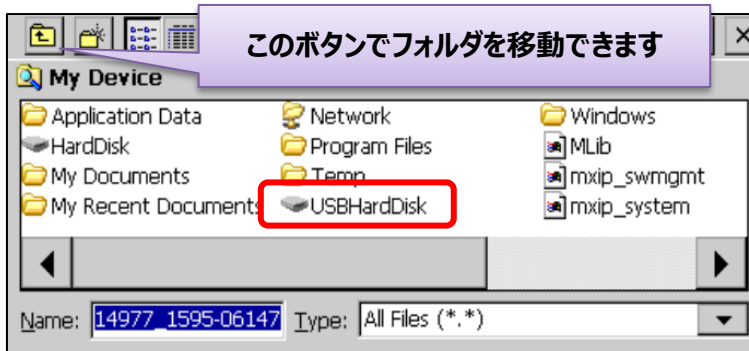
このボタンでフォルダを移動できます

My Device

Application Data
HardDisk
My Documents
My Recent Documents

Network
Program Files
Temp
USBHardDisk

Windows
MLib
mxip_swmgmt
mxip_system

Name: 14977_1595-06147 Type: All Files (*.*)